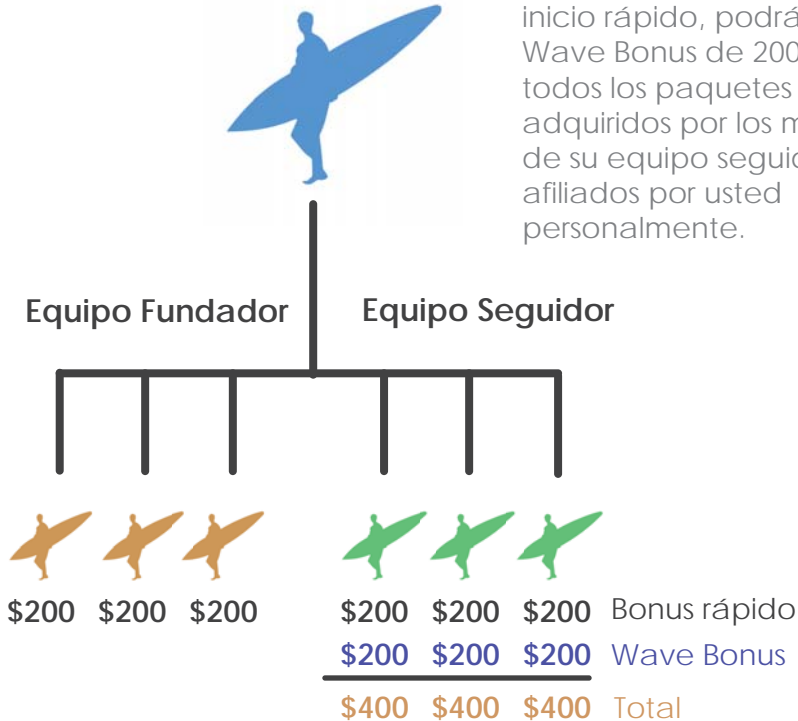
inicio rápido, podrá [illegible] Wave Bonus de 200 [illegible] todos los paquetes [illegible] adquiridos por los m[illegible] de su equipo seguid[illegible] afiliados por usted personalmente.

Equipo Fundador

Equipo Seguidor

\$200 \$200 \$200

\$200 \$200 \$200 Bonus rápido

\$200 \$200 \$200 Wave Bonus

\$400 \$400 \$400 Total